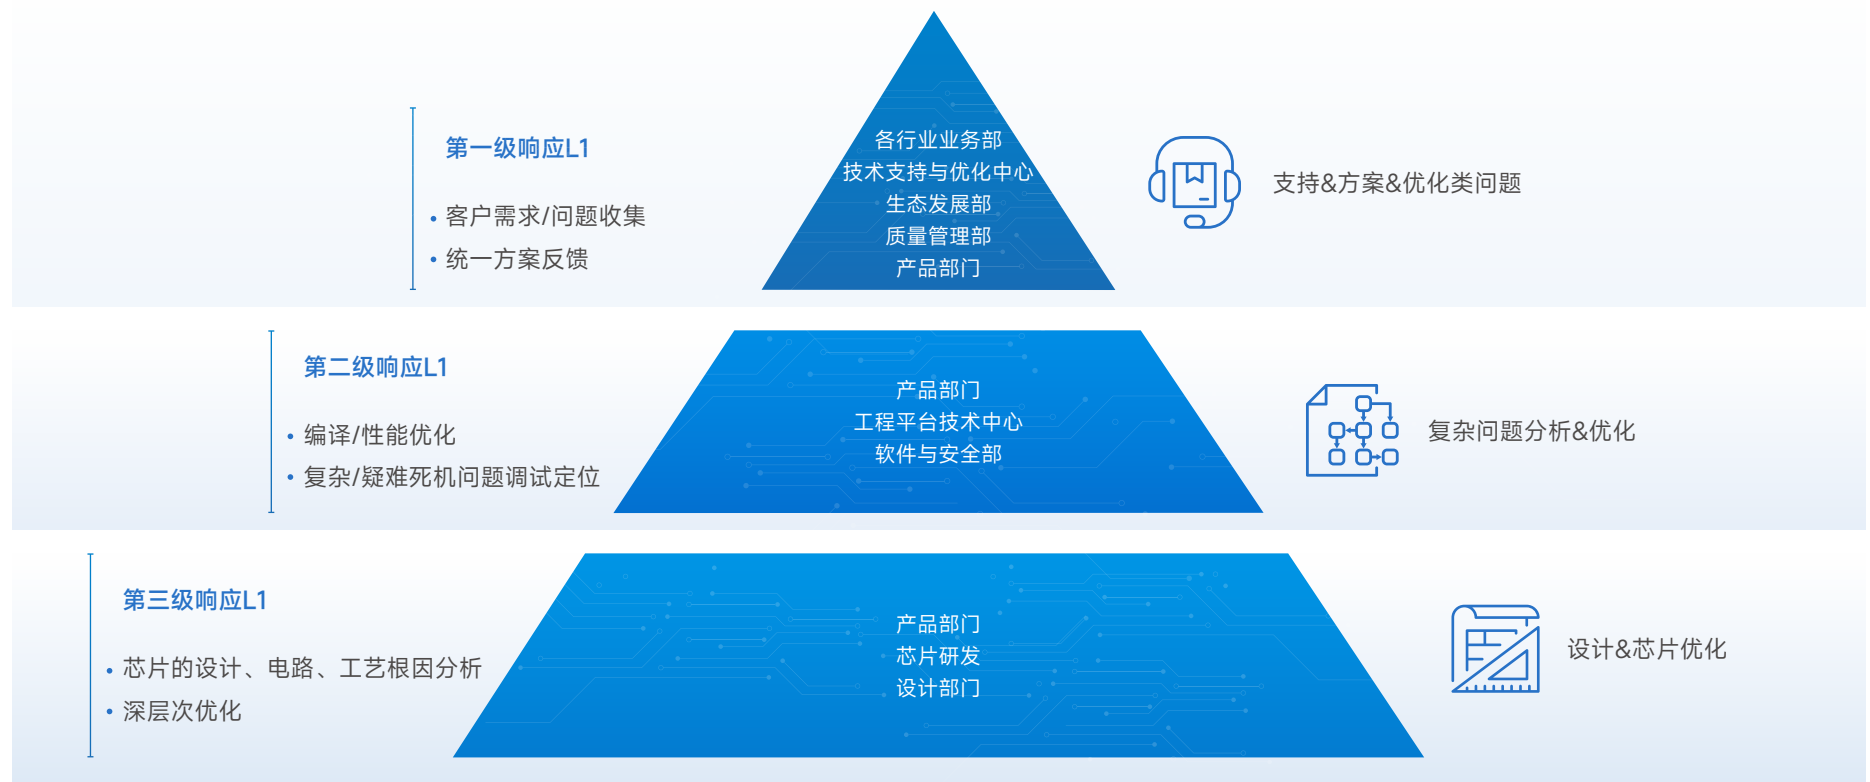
第一级响应L1

• 客户需求/问题收集
• 统一方案反馈

各行业业务部
技术支持与优化中心
生态发展部
质量管理部
产品部门

支持&方案&优化类问题

第二级响应L1

• 编译/性能优化
• 复杂/疑难死机问题调试定位

产品部门
工程平台技术中心
软件与安全部

复杂问题分析&优化

第三级响应L1

• 芯片的设计、电路、工艺根因分析
• 深层次优化

产品部门
芯片研发
设计部门

设计&芯片优化